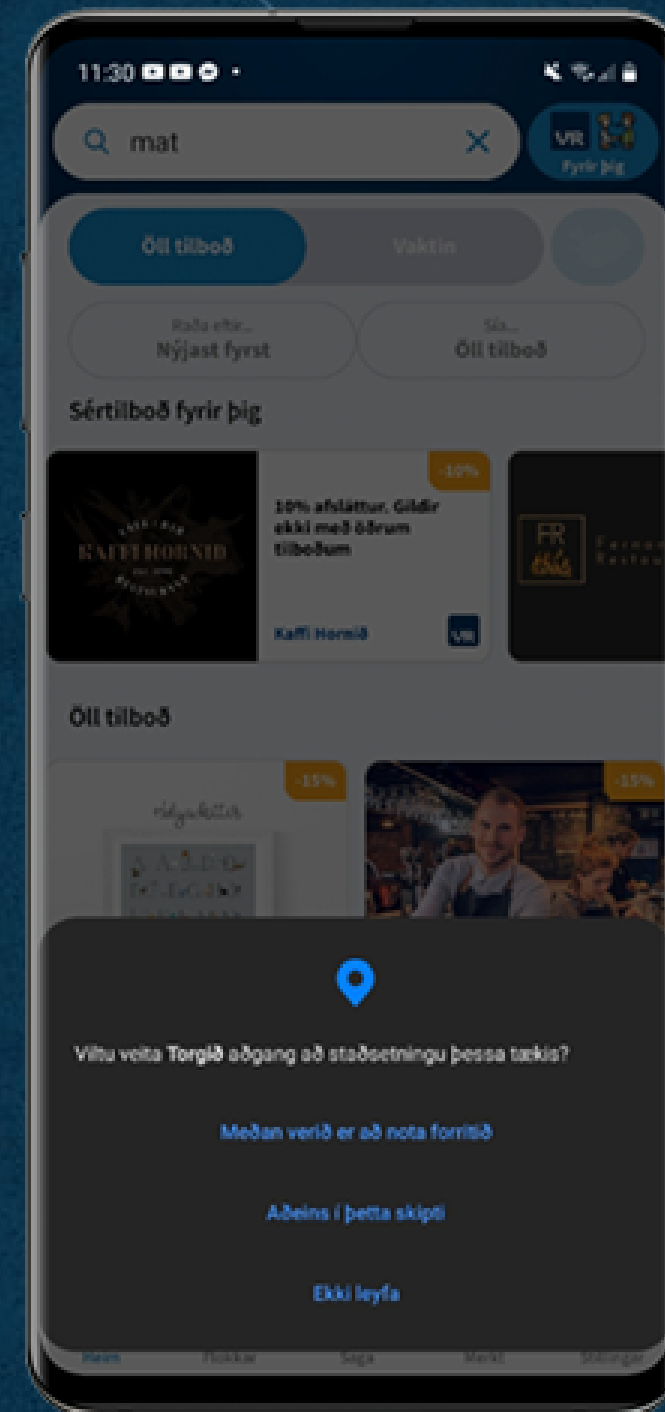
11:30

mat

VR

Fyrir þig

Öll tilboð

Vaktin

Raða eftir...
Nýjast fyrst

Sía...
Öll tilboð

Sértilboð fyrir þig

KAFFI HORNIÐ

-10%

10% afsláttur. Gildir ekki með öðrum tilboðum

Kaffi Hornið

VR

FR

Öll tilboð

-15%

-15%

Viltu veita Torgið aðgang að staðsetningu þessa tækis?

Meðan verið er að nota forritið

Aðeins í þetta skipti

Ekki leyfa

Heim

Flokkar

Saga

Merki

Stillingar